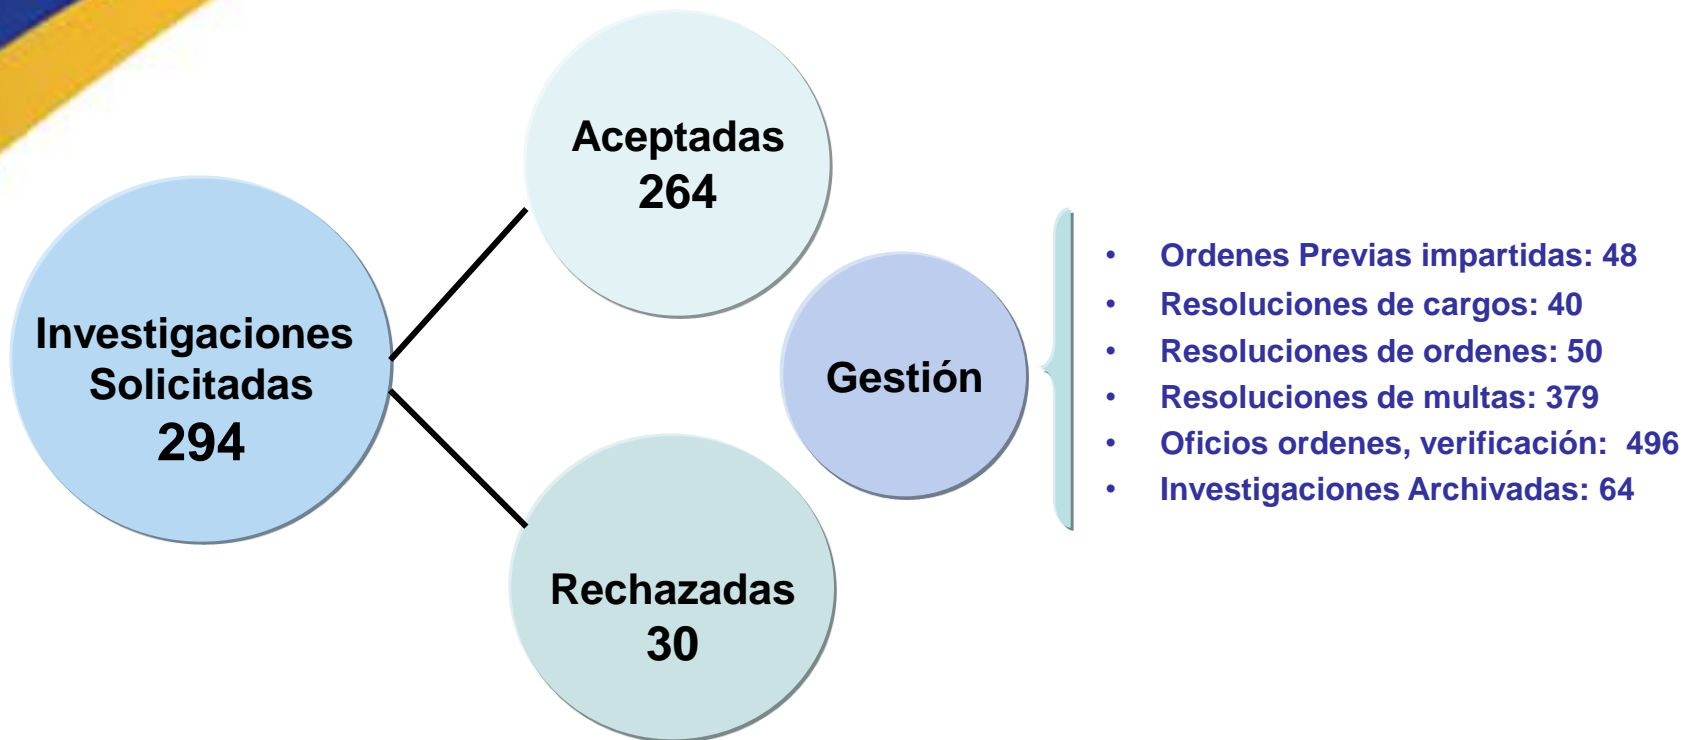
Investigaciones Solicitadas
294

Aceptadas
264

Rechazadas
30

Gestión

- Ordenes Previas impartidas: 48
- Resoluciones de cargos: 40
- Resoluciones de ordenes: 50
- Resoluciones de multas: 379
- Oficios ordenes, verificación: 496
- Investigaciones Archivadas: 64